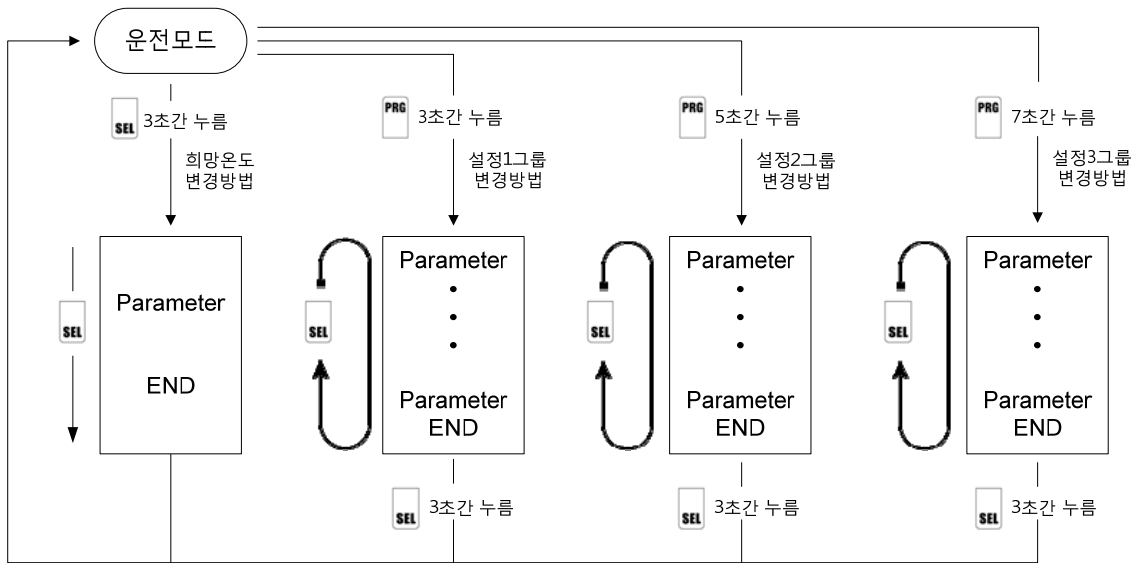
운전모드

SEL 3초간 누름

희망온도 변경방법

PRG 3초간 누름

설정1그룹 변경방법

PRG 5초간 누름

설정2그룹 변경방법

PRG 7초간 누름

설정3그룹 변경방법

SEL

Parameter

END

SEL

Parameter
•
•
•
Parameter
END

SEL

Parameter
•
•
•
Parameter
END

SEL

Parameter
•
•
•
Parameter
END

SEL 3초간 누름

SEL 3초간 누름

SEL 3초간 누름